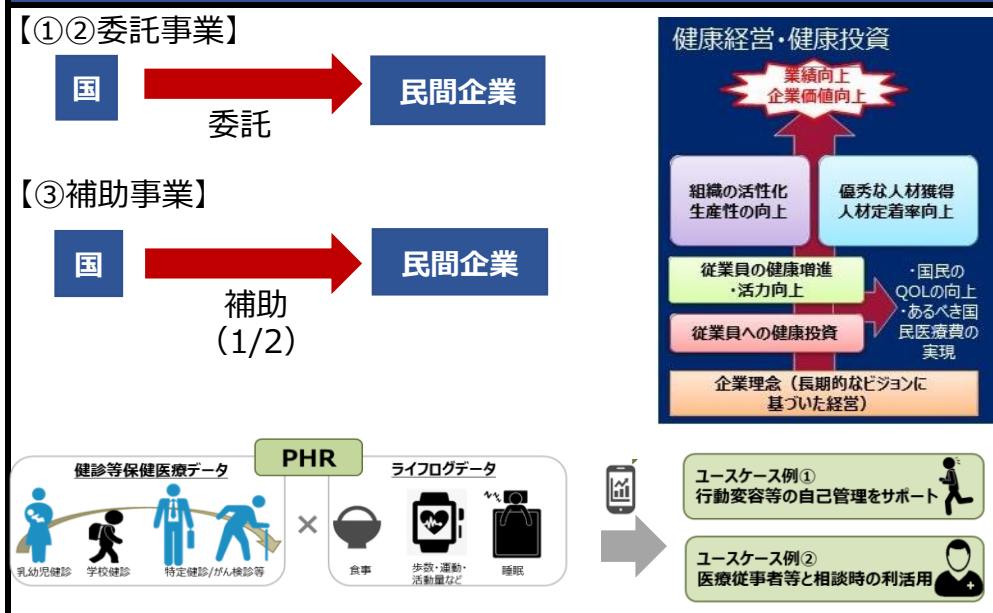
【①②委託事業】

国

委託

民間企業

【③補助事業】

国

補助
（1/2）

民間企業

健康経営・健康投資

業績向上
企業価値向上

組織の活性化
生産性の向上

優秀な人材獲得
人材定着率向上

従業員の健康増進
・活力向上

従業員への健康投資

・国民のQOLの向上
・あるべき国民医療費の実現

企業理念（長期的なビジョンに基づいた経営）

PHR

健診等保健医療データ

乳幼児健診　学校健診　特定健診/がん検診等

×

ライフログデータ

食事　歩数・運動・活動量など　睡眠

ユースケース例①
行動変容等の自己管理をサポート

ユースケース例②
医療従事者等と相談時の利活用